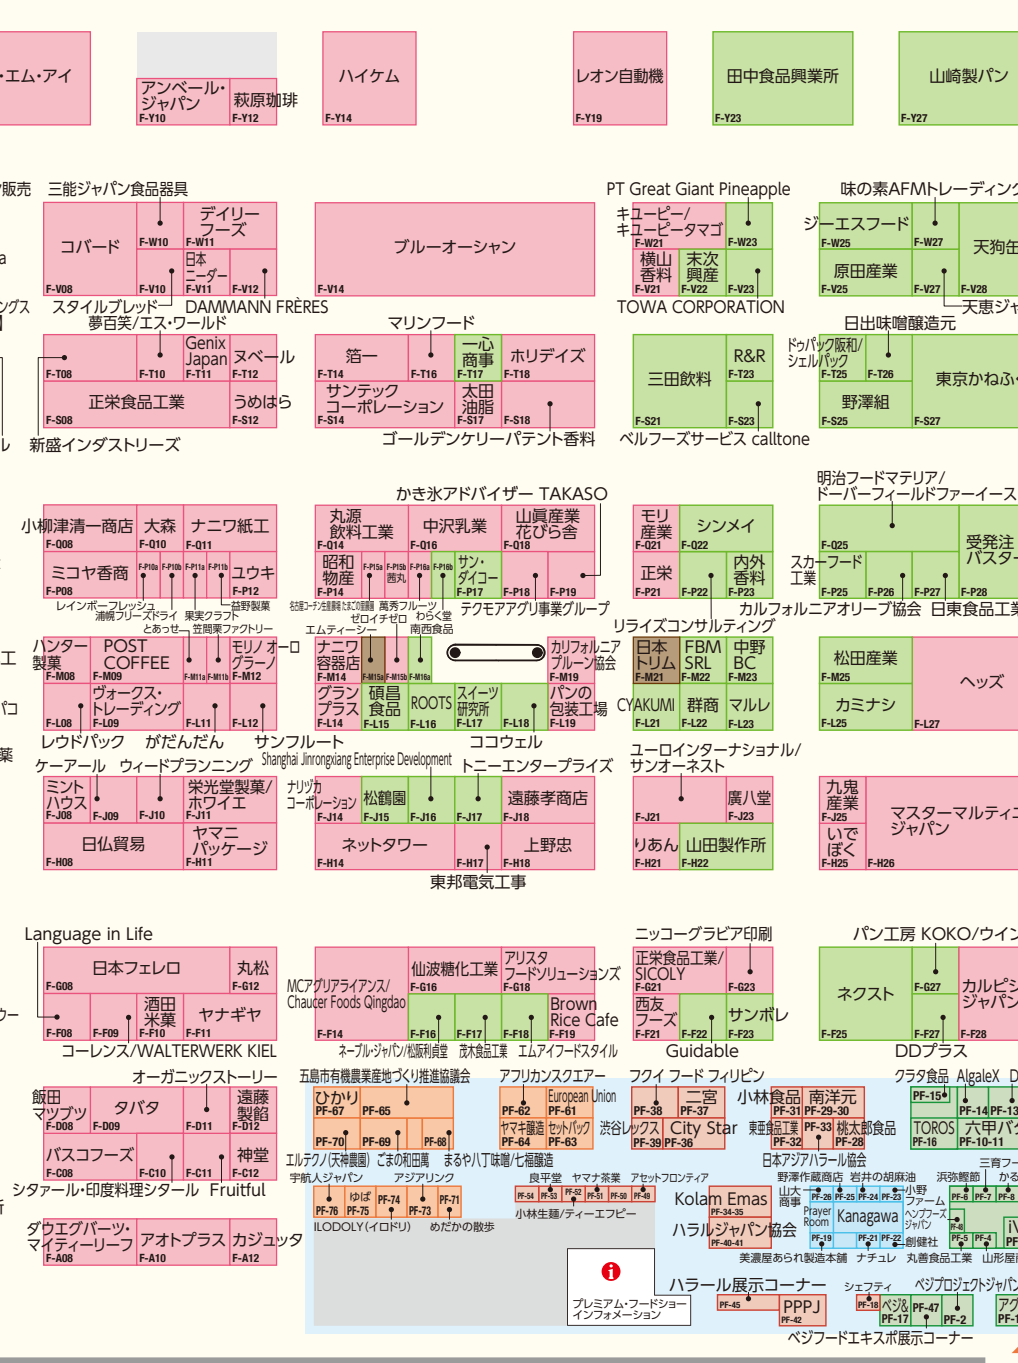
・エム・アイ
アンベール・ジャパン F-Y10
萩原珈琲 F-Y12
ハイケム F-Y14
レオン自動機 F-Y19
田中食品興業所 F-Y23
山崎製パン F-Y27

販売
三能ジャパン食品器具
コバード F-V08
F-W10
デイリーフーズ F-W11
日本ニーダー F-V11
F-V10
F-V12
スタイルブレッド
DAMMANN FRÈRES
夢百笑/エス・ワールド
ブルーオーシャン F-V14
PT Great Giant Pineapple
キユーピー/キユーピータマゴ F-W21
F-W23
横山香料 F-V21
末次興産 F-V22
F-V23
TOWA CORPORATION
味の素AFMトレーディング
ジーエスフード F-W25
F-W27
天狗缶
原田産業 F-V25
F-V27
F-V28
天恵ジャ
日出味噌醸造元

マリンフーズ
F-T08
F-T10
Genix Japan F-T11
ヌベール F-T12
正栄食品工業 F-S08
うめはら F-S12
新盛インダストリーズ
箔一 F-T14
F-T16
一心商事 F-T17
ホリデイズ F-T18
サンテックコーポレーション F-S14
太田油脂 F-S17
F-S18
ゴールデンケリーパテント香料
三田飲料 F-S21
R&R F-T23
F-S23
ベルフーズサービス calltone
ドゥパック阪和/シェルパック F-T25
F-T26
東京かねふ
野澤組 F-S25
F-S27

明治フードマテリア/ドーバーフィールドファーイース
かき氷アドバイザー TAKASO
小柳津清一商店 F-Q08
大森 F-Q10
ナニワ紙工 F-Q11
ミコヤ香商 F-P08
F-P10a F-P10b F-P11a F-P11b
ユウキ F-P12
レインボーフレッシュ
浦幌フリーズドライ
果実クラフト
益野製菓
とあせー
笠間栗ファクトリー
丸源飲料工業 F-Q14
中沢乳業 F-Q16
山眞産業花びら舎 F-Q18
昭和物産 F-P14
F-P15a F-P15b F-P16a F-P16b
西丸
サン・ダイコー F-P17
F-P18
F-P19
萬秀フルーツ
ゼロイチゼロ
わらく堂
西西食品
テクモアグリ事業グループ
モリ産業 F-Q21
シンメイ F-Q22
正栄 F-P21
F-P22
内外香料 F-P23
リライズコンサルティング
F-Q25
受発注パスタ
スカーフード工業 F-P25
F-P26
F-P27
F-P28
カルフォルニアオリーブ協会
日東食品工業

エムティーシー
工
パンター製菓 F-M08
POST COFFEE F-M09
F-M11a F-M11b
モリノ オーロ グラーノ F-M12
ヴォークス・トレーディング F-L09
F-L08
F-L11
F-L12
レワドパック
がだんだん
サンフルート
ナニワ容器店 F-M14
F-M15a F-M15b F-M16a
カリフォルニアプルーン協会 F-M19
グランプラス F-L14
碩昌食品 F-L15
ROOTS F-L16
スイーツ研究所 F-L17
F-L18
パンの包装工場 F-L19
ココウェル
日本トリム F-M21
FBM SRL F-M22
中野BC F-M23
CYAKUMI F-L21
群商 F-L22
マルレ F-L23
松田産業 F-M25
ヘッズ
カミナシ F-L25
F-L27

ケーアール
ウィードプランニング
Shanghai Jinrongxiang Enterprise Development
トニーエンタープライズ
ユーロインターナショナル/サンオーネスト
ミントハウス F-J08
F-J09
F-J10
栄光堂製菓/ホワイエ F-J11
日仏貿易 F-H08
ヤマニパッケージ F-H11
ナリツカコーポレーション F-J14
松鶴園 F-J15
F-J16
F-J17
遠藤孝商店 F-J18
ネットワワー F-H14
F-H17
上野忠 F-H18
東邦電気工業
F-J21
廣八堂 F-J23
りあん F-H21
山田製作所 F-H22
九鬼産業 F-J25
マスターマルティジャパン
いでぼく F-H25
F-H26

Language in Life
日本フェレロ F-G08
丸松 F-G12
酒田米菓 F-F10
F-F08
F-F09
ヤナギヤ F-F11
コーレンス/WALTERWERK KIEL
MCアグリアライアンス/Chaucer Foods Qingdao
仙波糖化工業 F-G16
アリスタフードソリューションズ F-G18
F-F14
F-F16
F-F17
F-F18
Brown Rice Cafe F-F19
ネーブル・ジャパン/松阪利貞堂
茂木食品工業
エムアイフードスタイル
ニッコーグラビア印刷
正栄食品工業/SICOLY F-G21
F-G23
西友フーズ F-F21
F-F22
サンボレ F-F23
Guidable
パン工房 KOKO/ウイン
ネクスト F-F25
F-G27
カルピジャパン
F-F27
F-F28
DDプラス

オーガニックストーリー
飯田マツブツ F-D08
タバタ F-D09
F-D11
遠藤製餡 F-D12
バスコフーズ F-C08
F-C10
F-C11
神堂 F-C12
シタアール・印度料理シタール
Fruitful
ダウエグバーツ・マイティーリーフ F-A08
アオトプラス F-A10
カジュッタ F-A12
五島市有機農業産地づくり推進協議会
ひかり PF-67
PF-65
PF-70
PF-69
PF-68
エルテクノ(天神農園)
ごまの和田萬
まるや八丁味噌/七福醸造
宇航人ジャパン
アジアリンク
ゆば PF-75
PF-76
PF-74
PF-73
PF-71
ILODOLY(イロドリ)
めだかの散歩
アフリカンスクエアー
PF-62
European Union PF-61
ヤマキ醸造 PF-64
セットパック PF-63
渋谷レックス
良平堂
ヤマナ茶業
アセットフロンティア
PF-54 PF-53 PF-52 PF-51 PF-50 PF-49
小林生麺/ティーエフピー
プレミアム・フードショー インフォメーション
フクイ フード フィリピン
PF-38
二宮 PF-37
PF-39
City Star PF-36
小林食品 PF-31
南洋元 PF-29-30
東亜食品工業 PF-32
PF-33
桃太郎食品 PF-28
日本アジアハラール協会
Kolam Emas PF-34-35
ハラルジャパン協会 PF-40-41
ハラール展示コーナー
PF-45
PPPJ PF-42
野澤作蔵商店
岩井の胡麻油
山大商事
Prayer Room
PF-26 PF-25 PF-24 PF-23
Kanagawa
PF-19
PF-21
PF-22
小野ファーム
ベジフーズジャパン
創健社
美濃屋あられ製造本舗
ナチュレ
丸善食品工業
シェフティ
PF-18
ベジ&PF-17
PF-47
PF-2
ベジフードエキスポ展示コーナー
クラタ食品
AlgaeX
PF-15
PF-14
PF-13
TOROS PF-16
六甲バ PF-10-11
三育フー
浜弥鰹節
PF-8 PF-7 PF-6
PF-5 PF-4
山形屋
ベジプロジェクトジャパン
PF-1